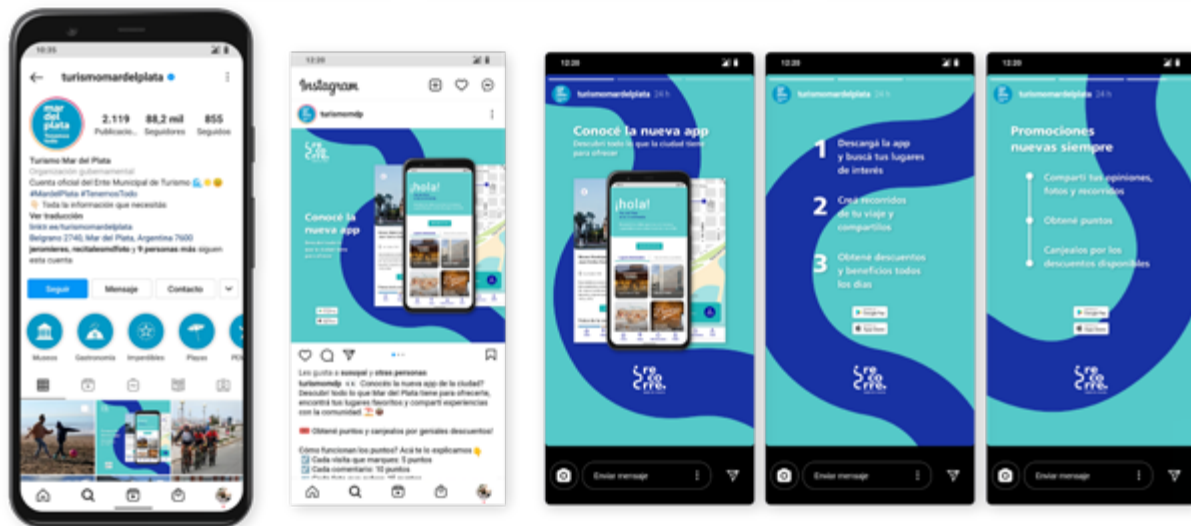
10:35

turismomardelplata

mar del plata

2.119 Publicaciones
88,2 mil Seguidores
855 Seguidos

Turismo Mar del Plata
Organización gubernamental
Cuenta oficial del Ente Municipal de Turismo
#MardelPlata #TenemosTodo
Toda la información que necesitás
Ver traducción
linktr.ee/turismomardelplata
Belgrano 2740, Mar del Plata, Argentina 7600
jenonieres, recitalesmdflote y 9 personas más siguen esta cuenta

Seguir
Mensaje
Contacto

Museos
Gastronomía
Imperdibles
Playas

12:30
Instagram
turismomdp

re co rre.

Conocé la nueva app

¡hola!

Les gusta a susopal y otras personas
turismomdp ¡Conocé la nueva app de la ciudad! Descubrí todo lo que Mar del Plata tiene para ofrecerte, encontrá tus lugares favoritos y compartí experiencias con la comunidad.
Obtené puntos y canjealos por geniales descuentos!
Cómo funcionan los puntos? Acá te lo explicamos
Cada visita que marques: 5 puntos
Cada comentario: 10 puntos

12:30
turismomardelplata 24 h
Conocé la nueva app
Descubrí todo lo que la ciudad tiene para ofrecer
¡hola!
re co rre.
Enviar mensaje

12:30
turismomardelplata 24 h
1 Descargá la app y buscá tus lugares de interés
2 Creá recorridos de tu viaje y compartilos
3 Obtené descuentos y beneficios todos los días
re co rre.
Enviar mensaje

turismomardelplata 24 h
Promociones nuevas siempre
Compartí tus opiniones, fotos y recorridos
Obtené puntos
Canjealos por los descuentos disponibles
re co rre.
Enviar mensaje